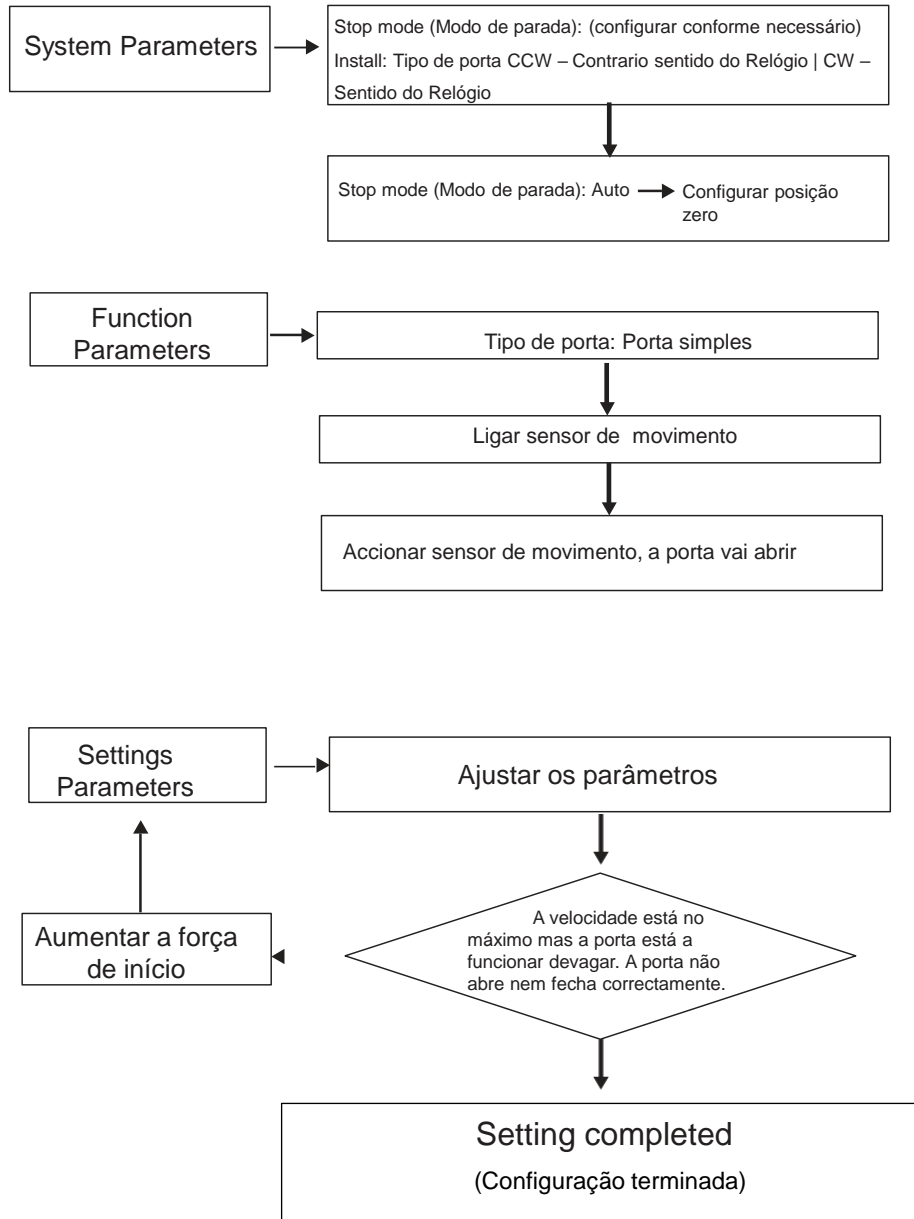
System Parameters

Stop mode (Modo de parada): (configurar conforme necessário)
Install: Tipo de porta CCW – Contrario sentido do Relógio | CW – Sentido do Relógio

Stop mode (Modo de parada): Auto

Configurar posição zero

Function Parameters

Tipo de porta: Porta simples

Ligar sensor de movimento

Accionar sensor de movimento, a porta vai abrir

Settings Parameters

Ajustar os parâmetros

Aumentar a força de início

A velocidade está no máximo mas a porta está a funcionar devagar. A porta não abre nem fecha correctamente.

Setting completed
(Configuração terminada)